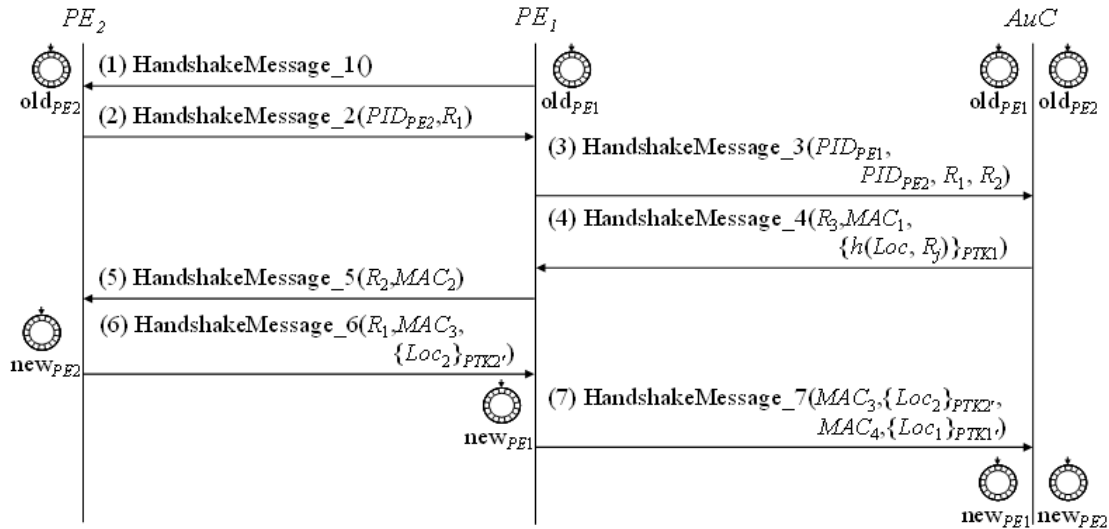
$PE_2$

$PE_1$

$AuC$

old$_{PE2}$

(1) HandshakeMessage_1()

old$_{PE1}$

old$_{PE1}$ old$_{PE2}$

(2) HandshakeMessage_2($PID_{PE2}$,$R_1$)

(3) HandshakeMessage_3($PID_{PE1}$, $PID_{PE2}$, $R_1$, $R_2$)

(4) HandshakeMessage_4($R_3$,$MAC_1$, $\{h(Loc, R_j)\}_{PTK1}$)

(5) HandshakeMessage_5($R_2$,$MAC_2$)

new$_{PE2}$

(6) HandshakeMessage_6($R_1$,$MAC_3$, $\{Loc_2\}_{PTK2'}$)

new$_{PE1}$

(7) HandshakeMessage_7($MAC_3$,$\{Loc_2\}_{PTK2'}$, $MAC_4$,$\{Loc_1\}_{PTK1'}$)

new$_{PE1}$ new$_{PE2}$